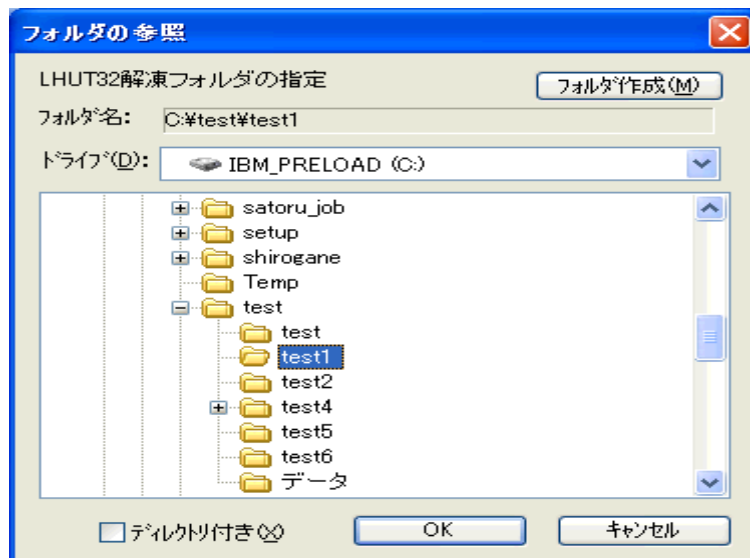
フォルダの参照

LHUT32解凍フォルダの指定

フォルダ作成(M)

フォルダ名: C:¥test¥test1

ドライブ(D): IBM_PRELOAD (C:)

satoru_job
setup
shirogane
Temp
test
test
test1
test2
test4
test5
test6
データ

ディレクトリ付き(X)

OK

キャンセル